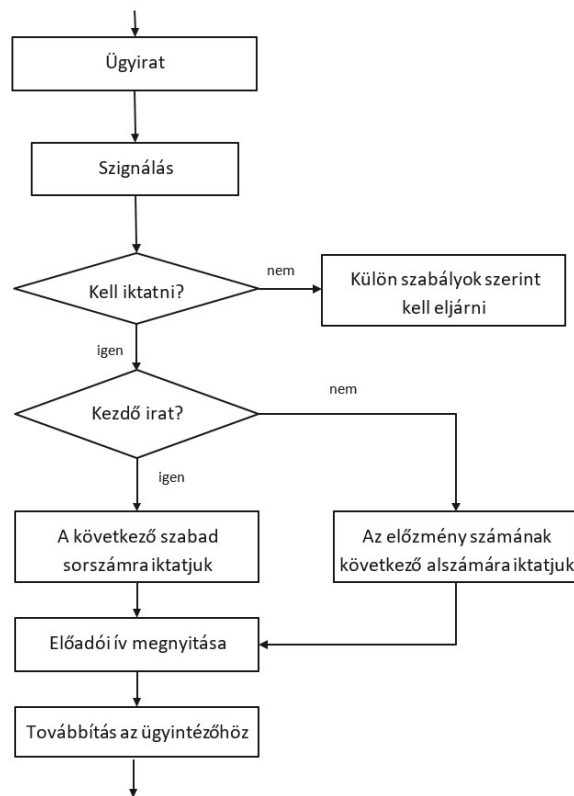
Ügyirat

Szignálás

Kell iktatni?

nem

Külön szabályok szerint kell eljárni

igen

Kezdő irat?

nem

igen

A következő szabad sorszámra iktatjuk

Az előzmény számának következő alszámára iktatjuk

Előadói ív megnyitása

Továbbítás az ügyintézőhöz